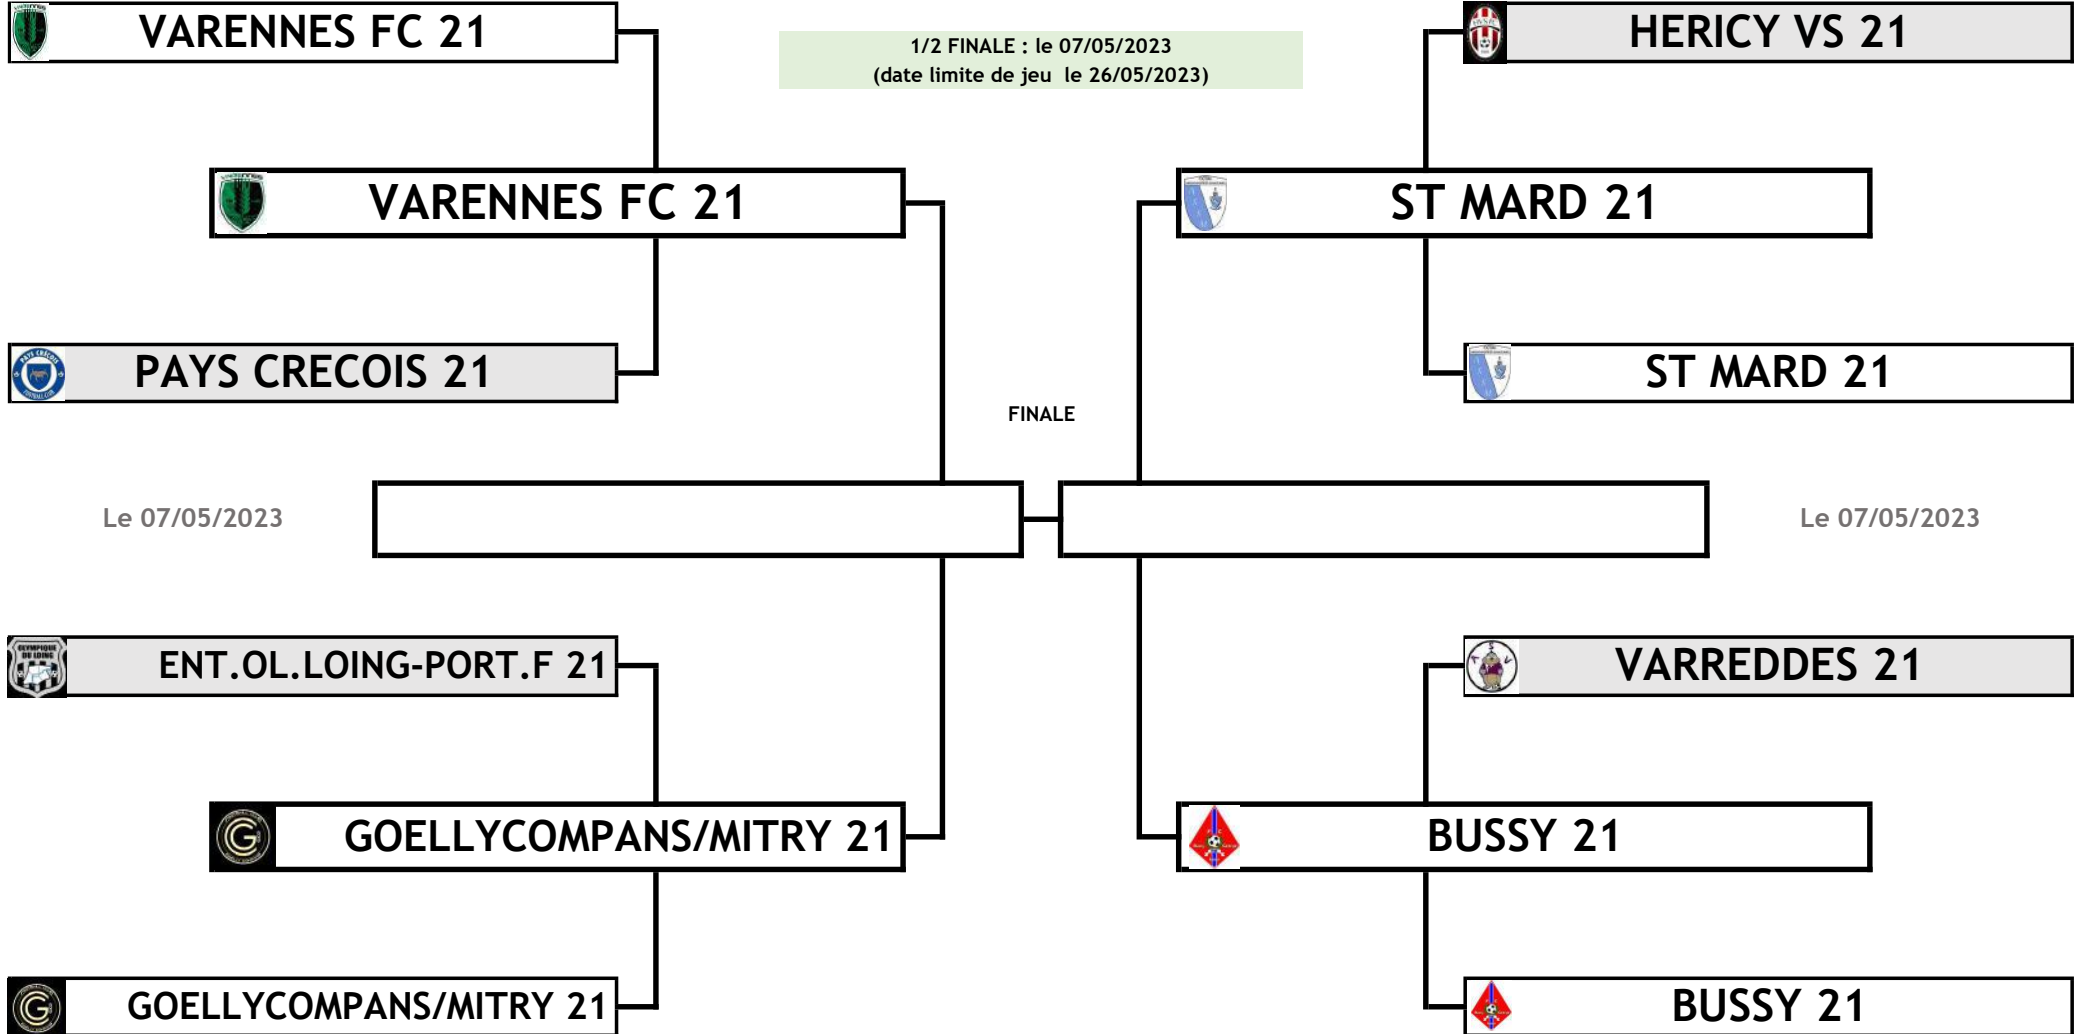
VARENNES FC 21

1/2 FINALE : le 07/05/2023
(date limite de jeu le 26/05/2023)

HERICY VS 21

VARENNES FC 21

ST MARD 21

PAYS CRECOIS 21

ST MARD 21

FINALE

Le 07/05/2023

Le 07/05/2023

ENT.OL.LOING-PORT.F 21

VARREDDES 21

GOELLYCOMPANS/MITRY 21

BUSSY 21

GOELLYCOMPANS/MITRY 21

BUSSY 21